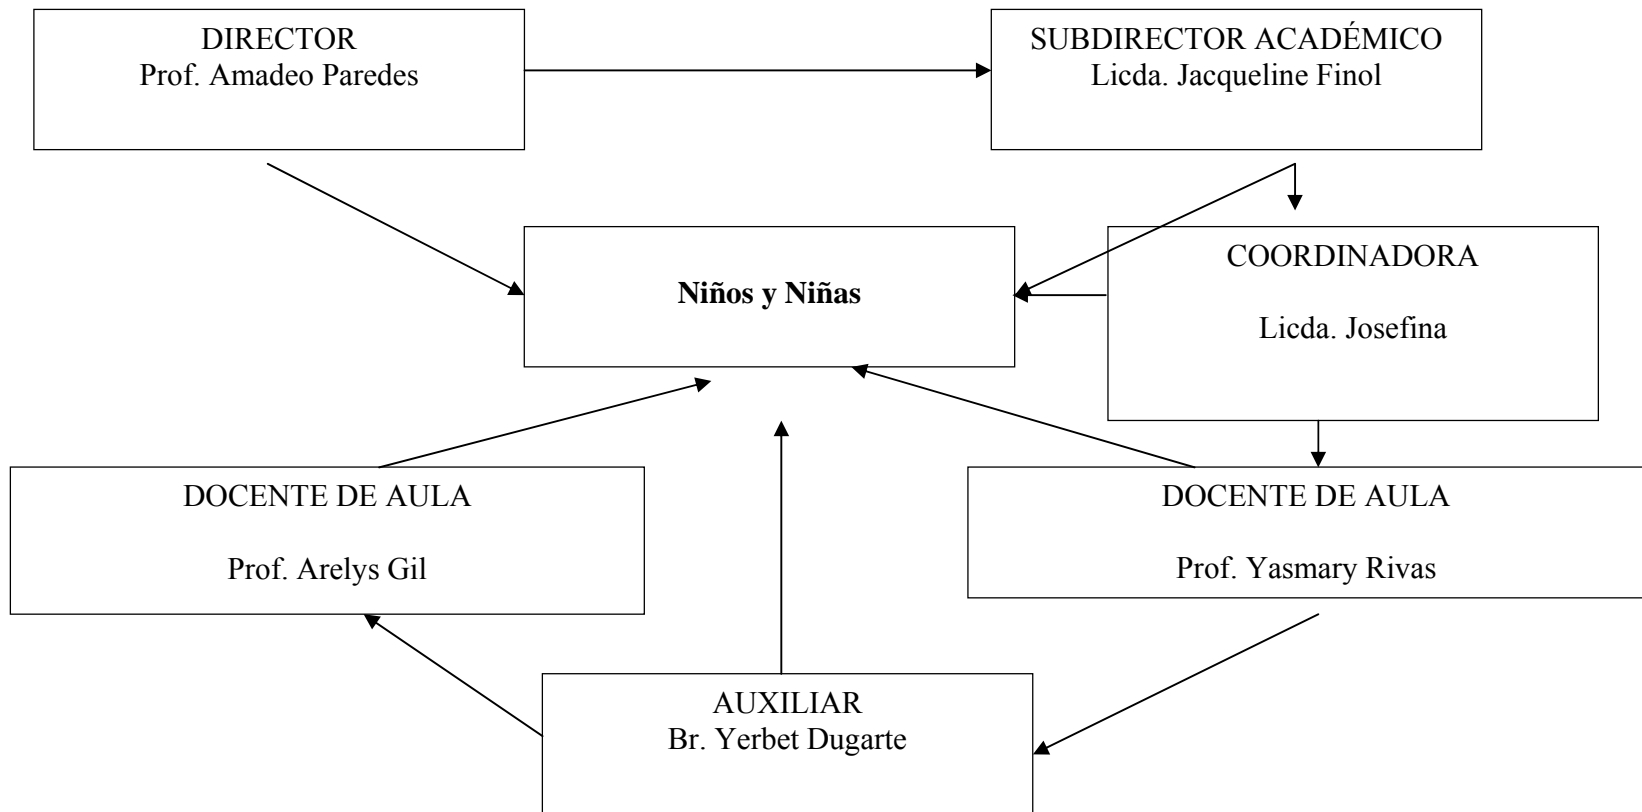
DIRECTOR
Prof. Amadeo Paredes

SUBDIRECTOR ACADÉMICO
Licda. Jacqueline Finol

Niños y Niñas

COORDINADORA

Licda. Josefina

DOCENTE DE AULA

Prof. Arelys Gil

DOCENTE DE AULA

Prof. Yasmary Rivas

AUXILIAR
Br. Yerbet Dugarte